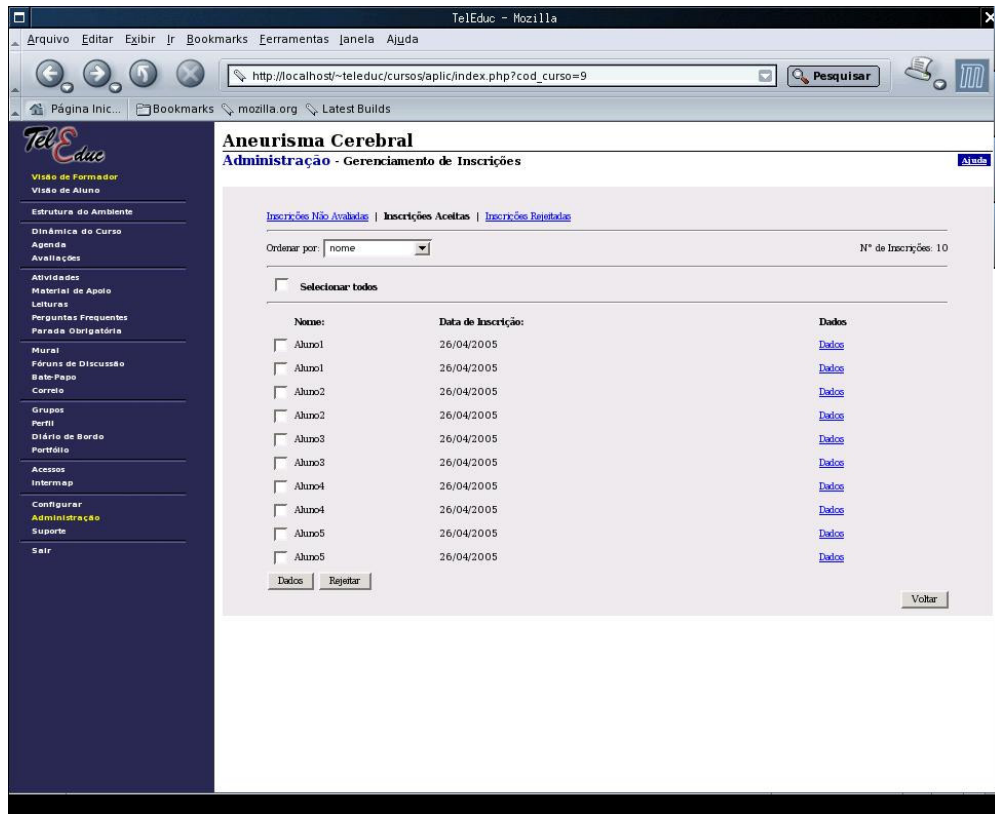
TelEduc - Mozilla

Arquivo Editar Exibir Ir Bookmarks Ferramentas Janela Ajuda

http://localhost/~teleduc/cursos/aplic/index.php?cod_curso=9

Pesquisar

Página Inic... Bookmarks mozilla.org Latest Builds

TelEduc

Visão de Formador
Visão de Aluno

Estrutura do Ambiente

Dinâmica do Curso
Agenda
Avaliações

Atividades
Material de Apoio
Leituras
Perguntas Frequentes
Parada Obrigatória

Mural
Fóruns de Discussão
Bate-Papo
Correio

Grupos
Perfil
Diário de Bordo
Portfólio

Acessos
Intermap

Configurar
Administração
Suporte

Sair

Aneurisma Cerebral

Administração - Gerenciamento de Inscrições

Ajuda

Inscrições Não Avaliadas | Inscrições Aceitas | Inscrições Rejeitadas

Ordenar por: nome

Nº de Inscrições: 10

Selecionar todos

| Nome: | Data de Inscrição: | Dados |
|---|---|---|
| Aluno1 | 26/04/2005 | Dados |
| Aluno1 | 26/04/2005 | Dados |
| Aluno2 | 26/04/2005 | Dados |
| Aluno2 | 26/04/2005 | Dados |
| Aluno3 | 26/04/2005 | Dados |
| Aluno3 | 26/04/2005 | Dados |
| Aluno4 | 26/04/2005 | Dados |
| Aluno4 | 26/04/2005 | Dados |
| Aluno5 | 26/04/2005 | Dados |
| Aluno5 | 26/04/2005 | Dados |

Dados Rejeitar

Voltar